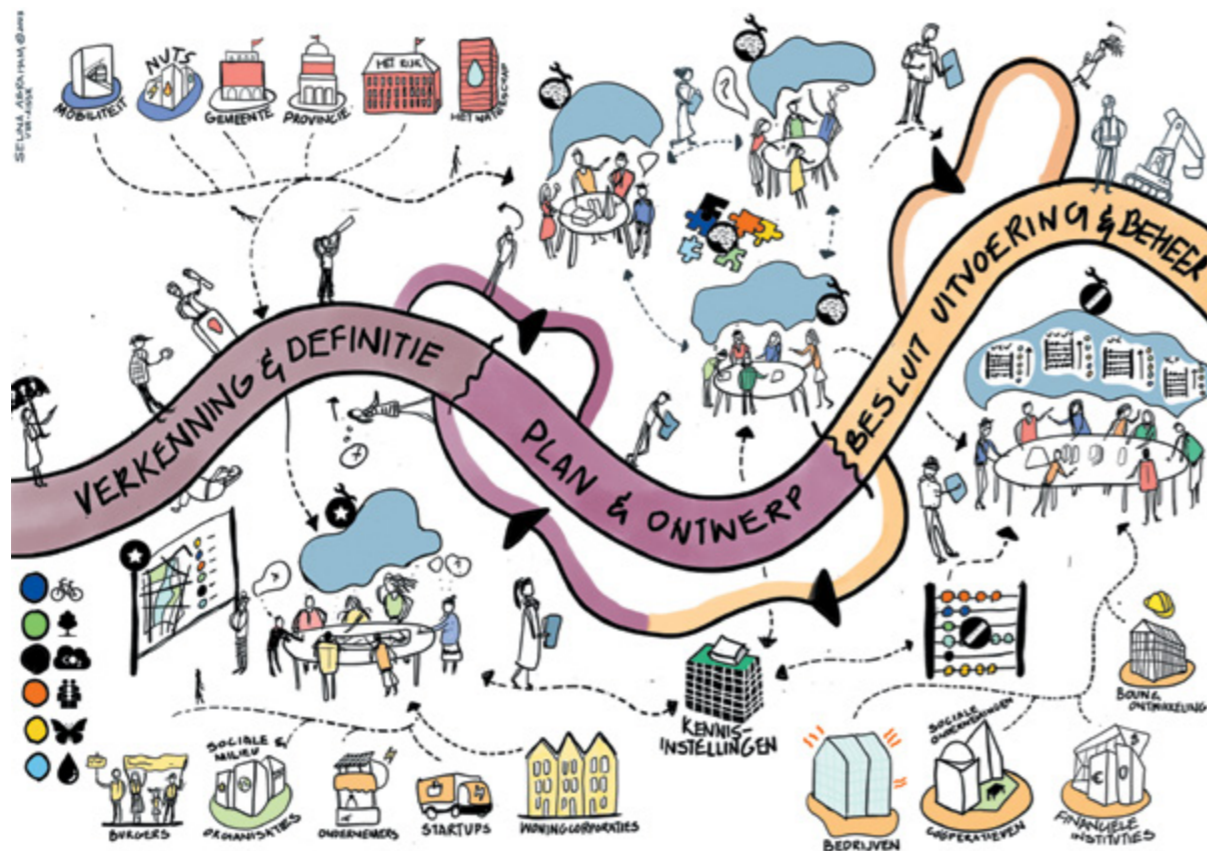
SELINA ABRAHAM 2018 VISUALIZE

MOBILITEIT

NUTS

GEMEENTE

PROVINCIE

HET RIJK

HET WATERSCHAP

VERKENNING & DEFINITIE

PLAN & ONTWERP

BESLUIT UITVOERING & BEHEER

$CO_2$

KENNIS-INSTELLINGEN

BOUW ONTWIKKELING

BURGERS

SOCIALE & MILIEU ORGANISATIES

ONDERNEMERS

STARTUPS

WONINGCORPORATIES

BEDRIJVEN

SOCIALE ONDERNEMINGEN

COÖPERATIEVEN

FINANCIËLE INSTITUTIES